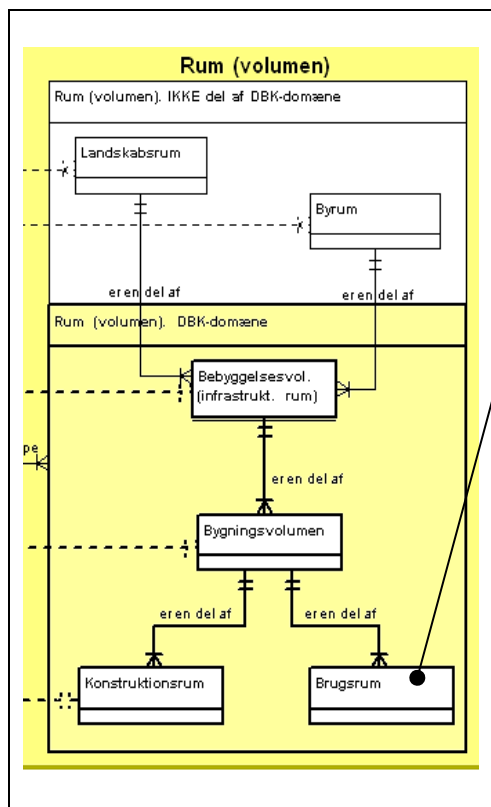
Rum (volumen)

Rum (volumen). IKKE del af DBK-domæne

Landskabsrum

Byrum

er en del af

er en del af

Rum (volumen). DBK-domæne

Bebyggelsesvol. (infrastrukt. rum)

pe

er en del af

Bygningsvolumen

er en del af

er en del af

Konstruktionsrum

Brugsrum